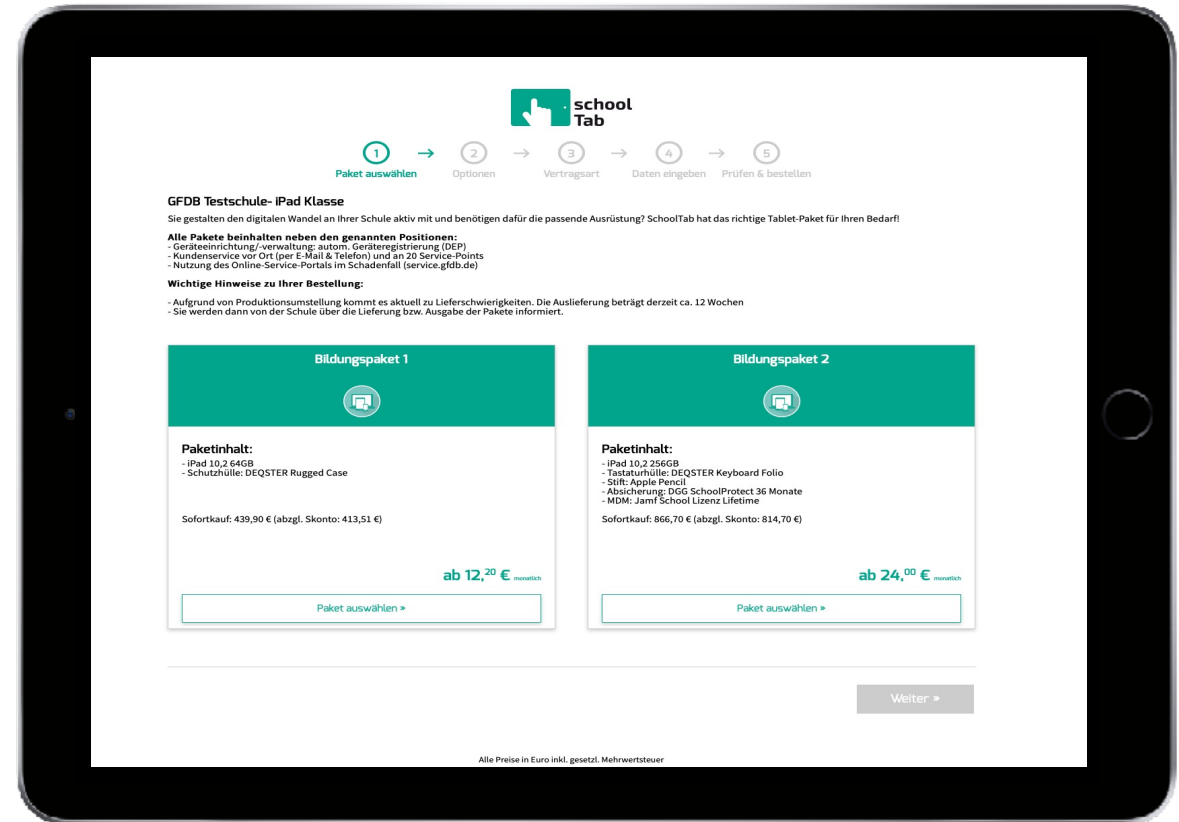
school Tab

1 Paket auswählen → 2 Optionen → 3 Vertragsart → 4 Daten eingeben → 5 Prüfen & bestellen

GFDB Testschule- iPad Klasse

Sie gestalten den digitalen Wandel an Ihrer Schule aktiv mit und benötigen dafür die passende Ausrüstung? SchoolTab hat das richtige Tablet-Paket für Ihren Bedarf!

**Alle Pakete beinhalten neben den genannten Positionen:**
- Geräteeinrichtung/-verwaltung: autom. Geräteregistrierung (DEP)
- Kundenservice vor Ort (per E-Mail & Telefon) und an 20 Service-Points
- Nutzung des Online-Service-Portals im Schadenfall (service.gfdb.de)

**Wichtige Hinweise zu Ihrer Bestellung:**

- Aufgrund von Produktionsumstellung kommt es aktuell zu Lieferschwierigkeiten. Die Auslieferung beträgt derzeit ca. 12 Wochen
- Sie werden dann von der Schule über die Lieferung bzw. Ausgabe der Pakete informiert.

Bildungspaket 1

Paketinhalt:
- iPad 10,2 64GB
- Schutzhülle: DEQSTER Rugged Case

Sofortkauf: 439,90 € (abzgl. Skonto: 413,51 €)

ab 12,$^{20}$ € monatlich

Paket auswählen »

Bildungspaket 2

Paketinhalt:
- iPad 10,2 256GB
- Tastaturhülle: DEQSTER Keyboard Folio
- Stift: Apple Pencil
- Absicherung: DGG SchoolProtect 36 Monate
- MDM: Jamf School Lizenz Lifetime

Sofortkauf: 866,70 € (abzgl. Skonto: 814,70 €)

ab 24,$^{00}$ € monatlich

Paket auswählen »

Weiter »

Alle Preise in Euro inkl. gesetzl. Mehrwertsteuer